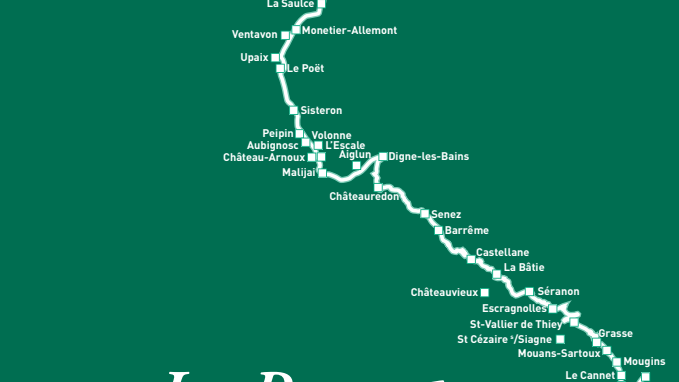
La Saulce
Ventavon
Monetier-Allemont
Upaix
Le Poët
Sisteron
Peipin
Volonne
Aubignosc
L'Escale
Château-Arnoux
Aiglun
Digne-les-Bains
Malijai
Châteauredon
Senez
Barrême
Castellane
La Bâtie
Châteauvieux
Séranon
Escragnolles
St-Vallier de Thiey
St Cézaire s/Siagne
Grasse
Mouans-Sartoux
Mougins
Le Cannet